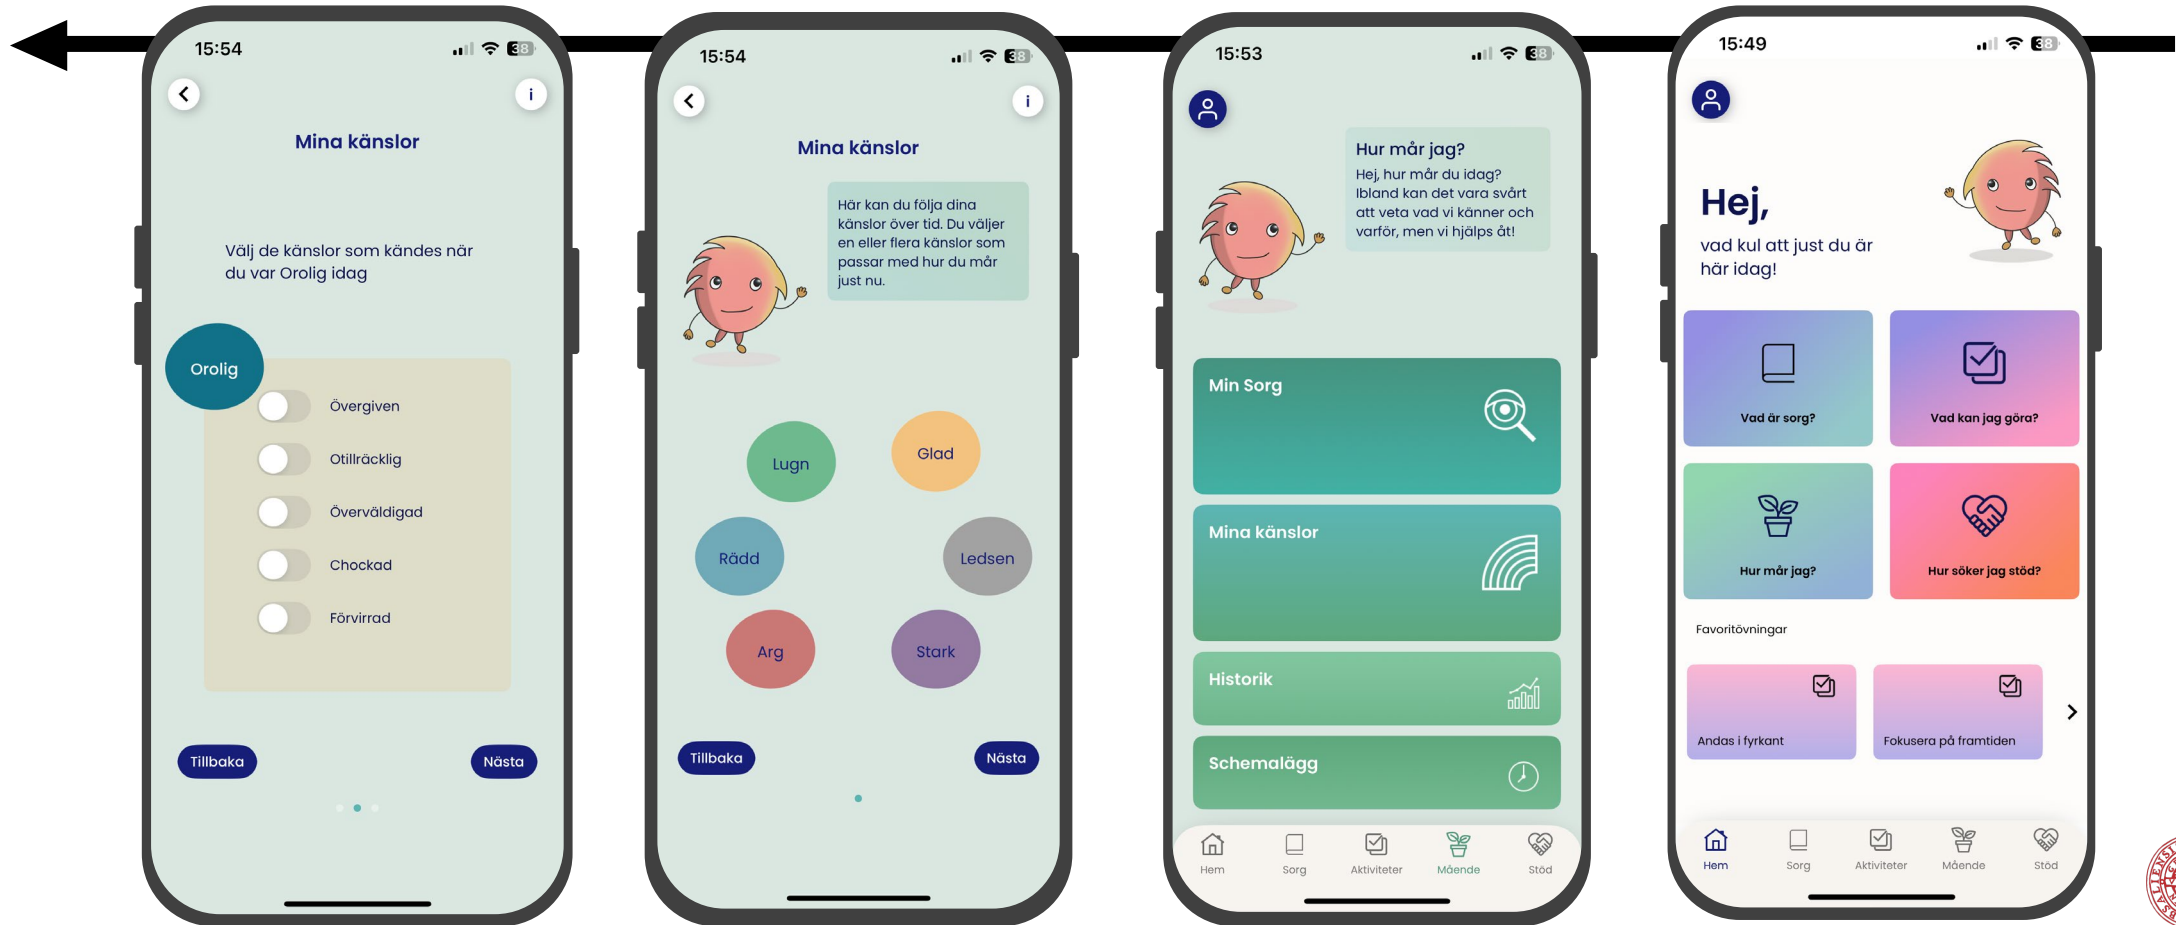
15:54

38

Mina känslor

Välj de känslor som kändes när du var Orolig idag

Orolig

Övergiven

Otillräcklig

Överväldigad

Chockad

Förvirrad

Tillbaka

Nästa

15:54

38

Mina känslor

Här kan du följa dina känslor över tid. Du väljer en eller flera känslor som passar med hur du mår just nu.

Lugn

Glad

Rädd

Ledsen

Arg

Stark

Tillbaka

Nästa

15:53

38

Hur mår jag?

Hej, hur mår du idag? Ibland kan det vara svårt att veta vad vi känner och varför, men vi hjälps åt!

Min Sorg

Mina känslor

Historik

Schemalägg

Hem

Sorg

Aktiviteter

Mående

Stöd

15:49

38

Hej,

vad kul att just du är här idag!

Vad är sorg?

Vad kan jag göra?

Hur mår jag?

Hur söker jag stöd?

Favoritövningar

Andas i fyrkant

Fokusera på framtiden

Hem

Sorg

Aktiviteter

Mående

Stöd